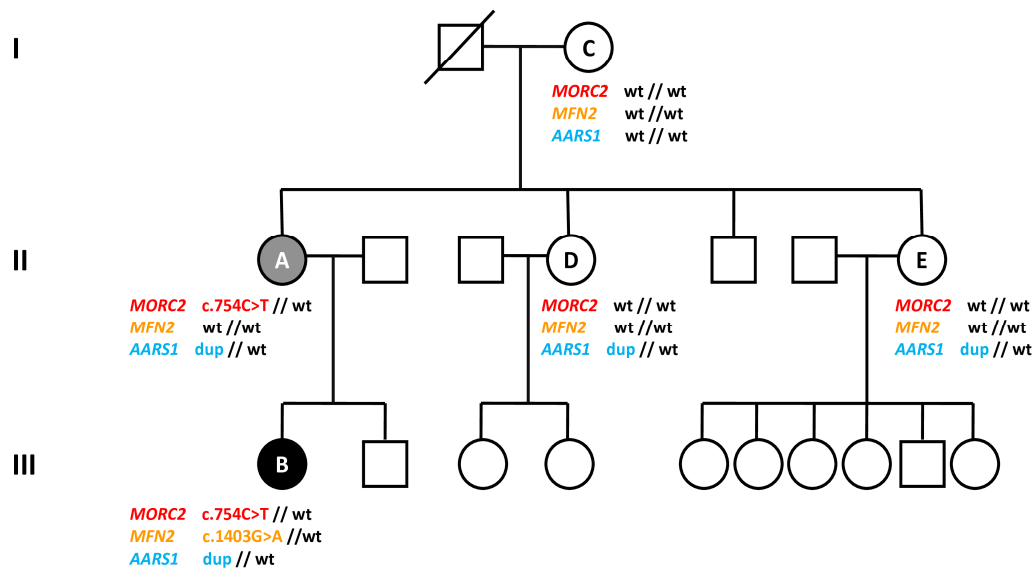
I

C

MORC2 wt // wt
MFN2 wt //wt
AARS1 wt // wt

II

A

D

E

MORC2 c.754C>T // wt
MFN2 wt //wt
AARS1 dup // wt

MORC2 wt // wt
MFN2 wt //wt
AARS1 dup // wt

MORC2 wt // wt
MFN2 wt //wt
AARS1 dup // wt

III

B

MORC2 c.754C>T // wt
MFN2 c.1403G>A //wt
AARS1 dup // wt